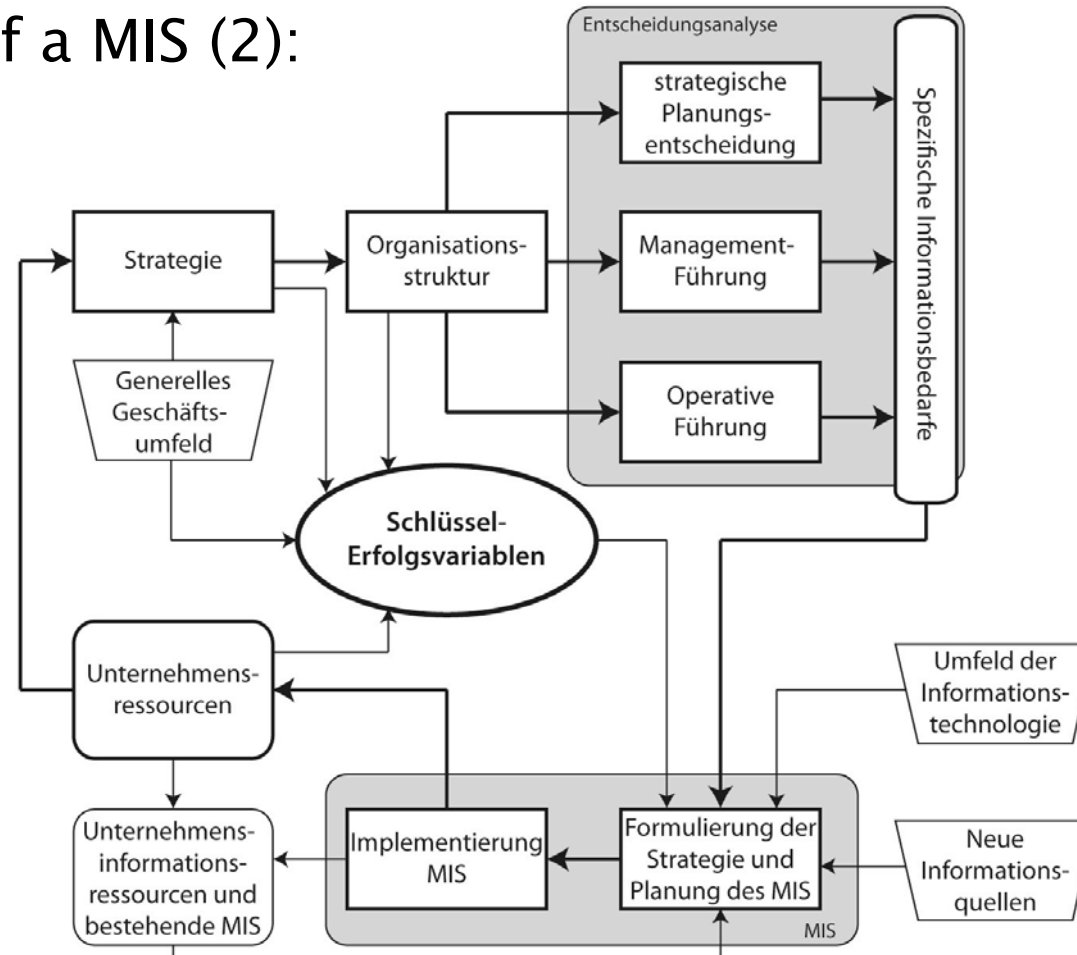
f a MIS (2):

Entscheidungsanalyse

strategische Planungsentscheidung

Management-Führung

Operative Führung

Spezifische Informationsbedarfe

Strategie

Organisationsstruktur

Generelles Geschäftsumfeld

Schlüssel-Erfolgsvariablen

Unternehmensressourcen

Umfeld der Informationstechnologie

Unternehmensinformationsressourcen und bestehende MIS

Implementierung MIS

Formulierung der Strategie und Planung des MIS

Neue Informationsquellen

MIS